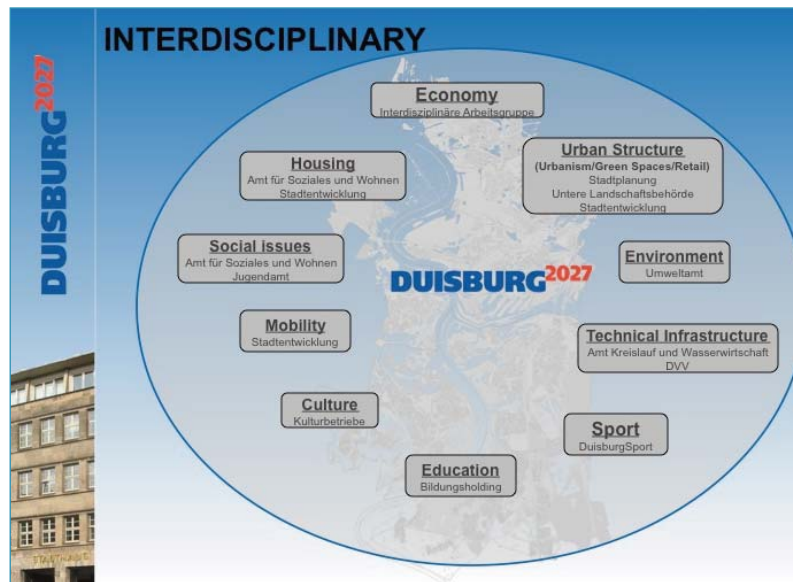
DUISBURG2027

INTERDISCIPLINARY

Economy
Interdisziplinäre Arbeitsgruppe

Housing
Amt für Soziales und Wohnen
Stadtentwicklung

Urban Structure
(Urbanism/Green Spaces/Retail)
Stadtplanung
Untere Landschaftsbehörde
Stadtentwicklung

Social issues
Amt für Soziales und Wohnen
Jugendamt

Environment
Umweltamt

DUISBURG2027

Mobility
Stadtentwicklung

Technical Infrastructure
Amt Kreislauf und Wasserwirtschaft
DVV

Culture
Kulturbetriebe

Sport
DuisburgSport

Education
Bildungsholding

STADTHAUS